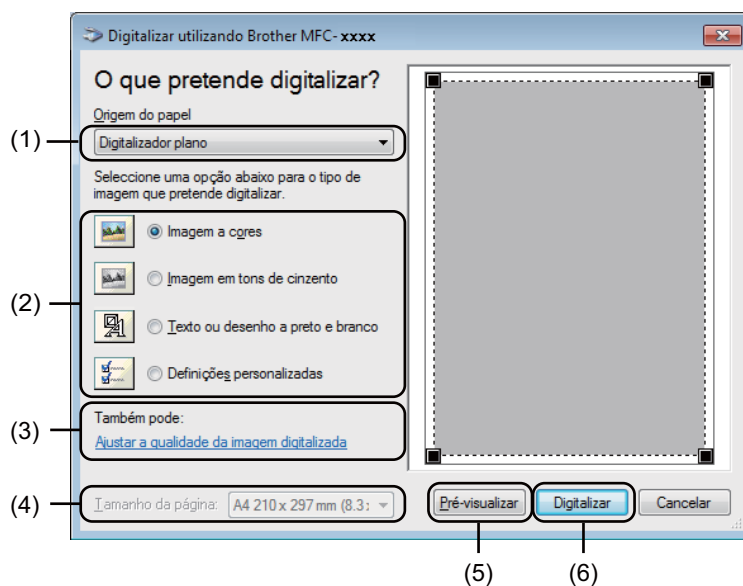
Digitalizar utilizando Brother MFC-xxxx

O que pretende digitalizar?

Origem do papel

(1) Digitalizador plano

Seleccione uma opção abaixo para o tipo de imagem que pretende digitalizar.

(2) Imagem a cores

Imagem em tons de cinzento

Texto ou desenho a preto e branco

Definições personalizadas

(3) Também pode:

Ajustar a qualidade da imagem digitalizada

(4) Tamanho da página: A4 210 x 297 mm (8.3:

Pré-visualizar

Digitalizar

Cancelar

(5)

(6)